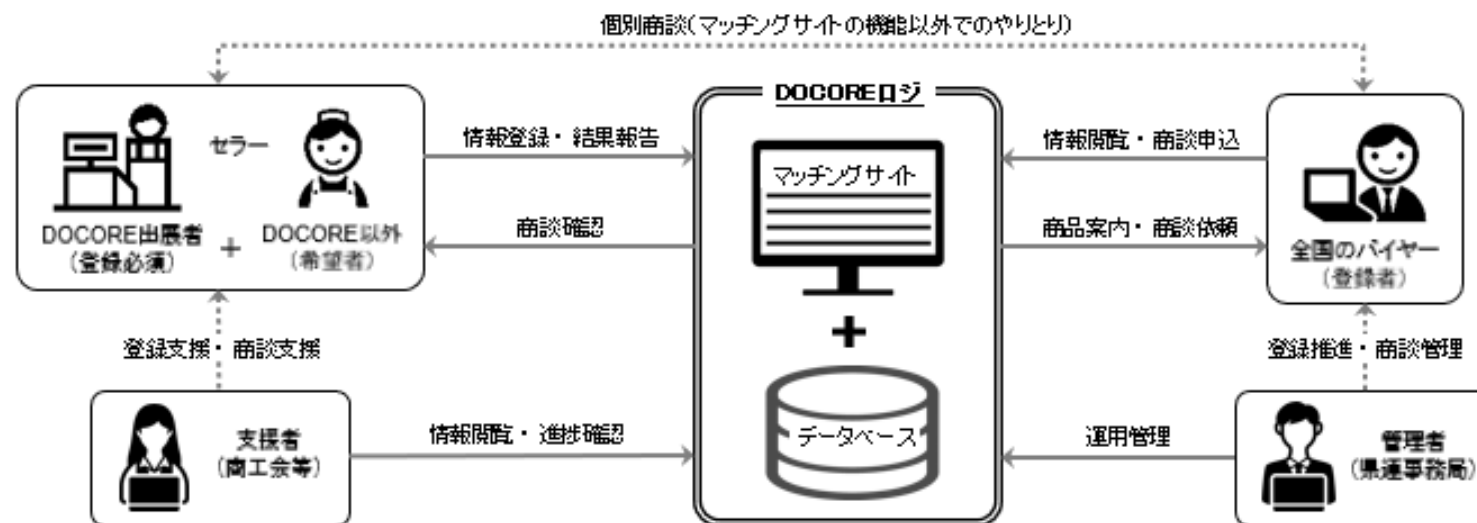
個別商談（マッチングサイトの機能以外でのやりとり）

セラー

DOCORE出展者
（登録必須）

+

DOCORE以外
（希望者）

情報登録・結果報告

商談確認

DOCOREロジ

マッチングサイト

+

データベース

情報閲覧・商談申込

商品案内・商談依頼

全国のバイヤー
（登録者）

登録支援・商談支援

支援者
（商工会等）

情報閲覧・進捗確認

運用管理

登録推進・商談管理

管理者
（県連事務局）